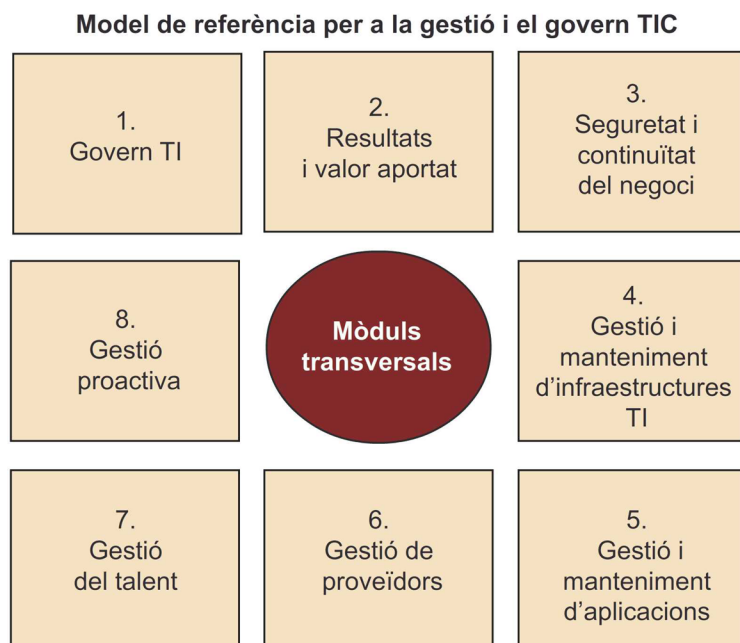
Model de referència per a la gestió i el govern TIC

1.
Govern TI

2.
Resultats
i valor aportat

3.
Seguretat i
continuïtat
del negoci

8.
Gestió
proactiva

Mòduls
transversals

4.
Gestió i
manteniment
d'infraestructures
TI

7.
Gestió
del talent

6.
Gestió de
proveïdors

5.
Gestió i
manteniment
d'aplicacions